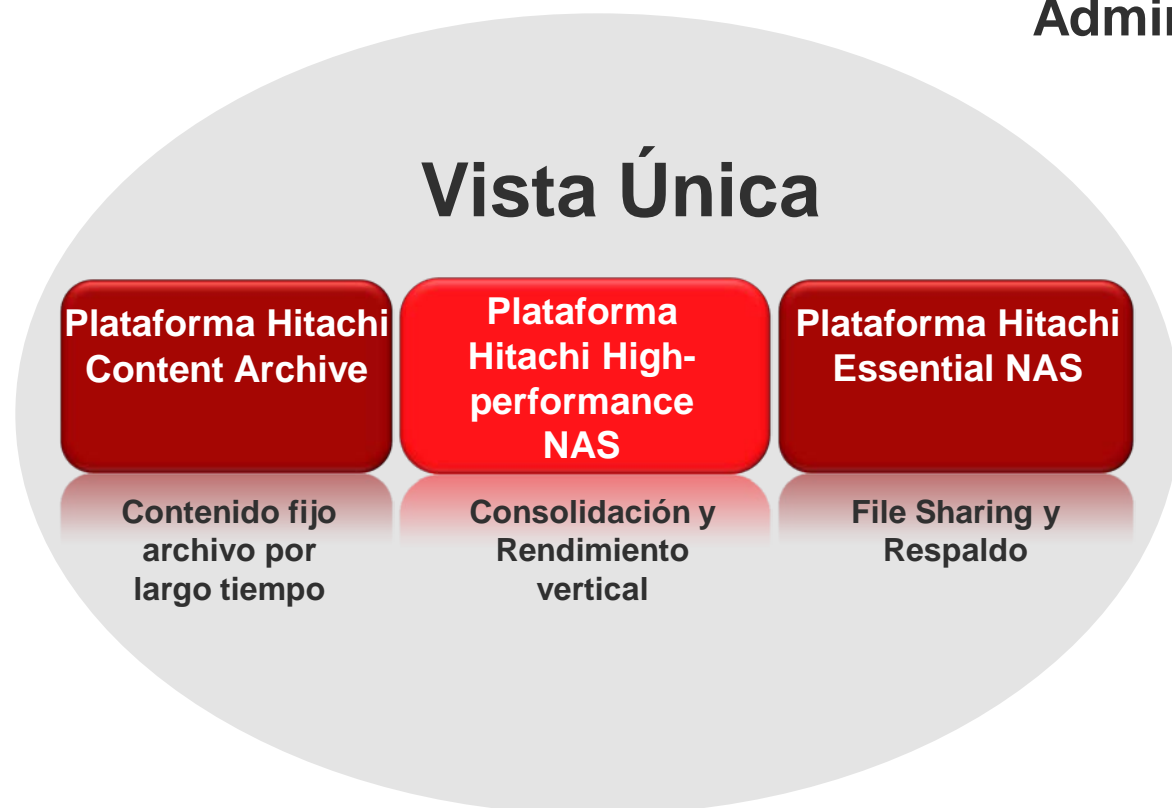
Admi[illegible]

Vista Única

Plataforma Hitachi Content Archive

Plataforma Hitachi High-performance NAS

Plataforma Hitachi Essential NAS

Contenido fijo archivo por largo tiempo

Consolidación y Rendimiento vertical

File Sharing y Respaldo